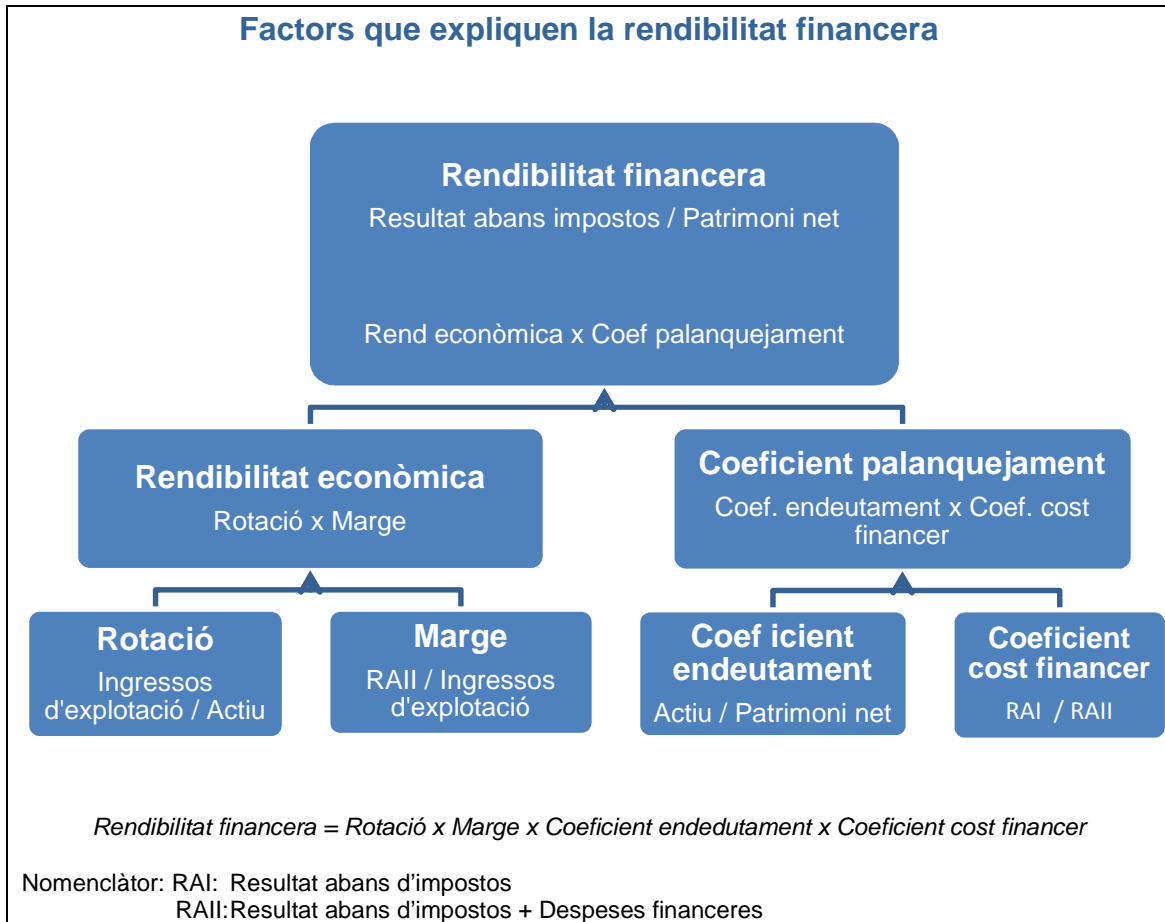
Factors que expliquen la rendibilitat financera

Rendibilitat financera
Resultat abans impostos / Patrimoni net

Rend econòmica x Coef palanquejament

Rendibilitat econòmica
Rotació x Marge

Coeficient palanquejament
Coef. endeutament x Coef. cost financer

Rotació
Ingressos d'explotació / Actiu

Marge
RAII / Ingressos d'explotació

Coef icient endeutament
Actiu / Patrimoni net

Coeficient cost financer
RAI / RAII

Rendibilitat financera = Rotació x Marge x Coeficient endedutament x Coeficient cost financer

Nomenclàtor: RAI: Resultat abans d'impostos
RAII: Resultat abans d'impostos + Despeses financeres